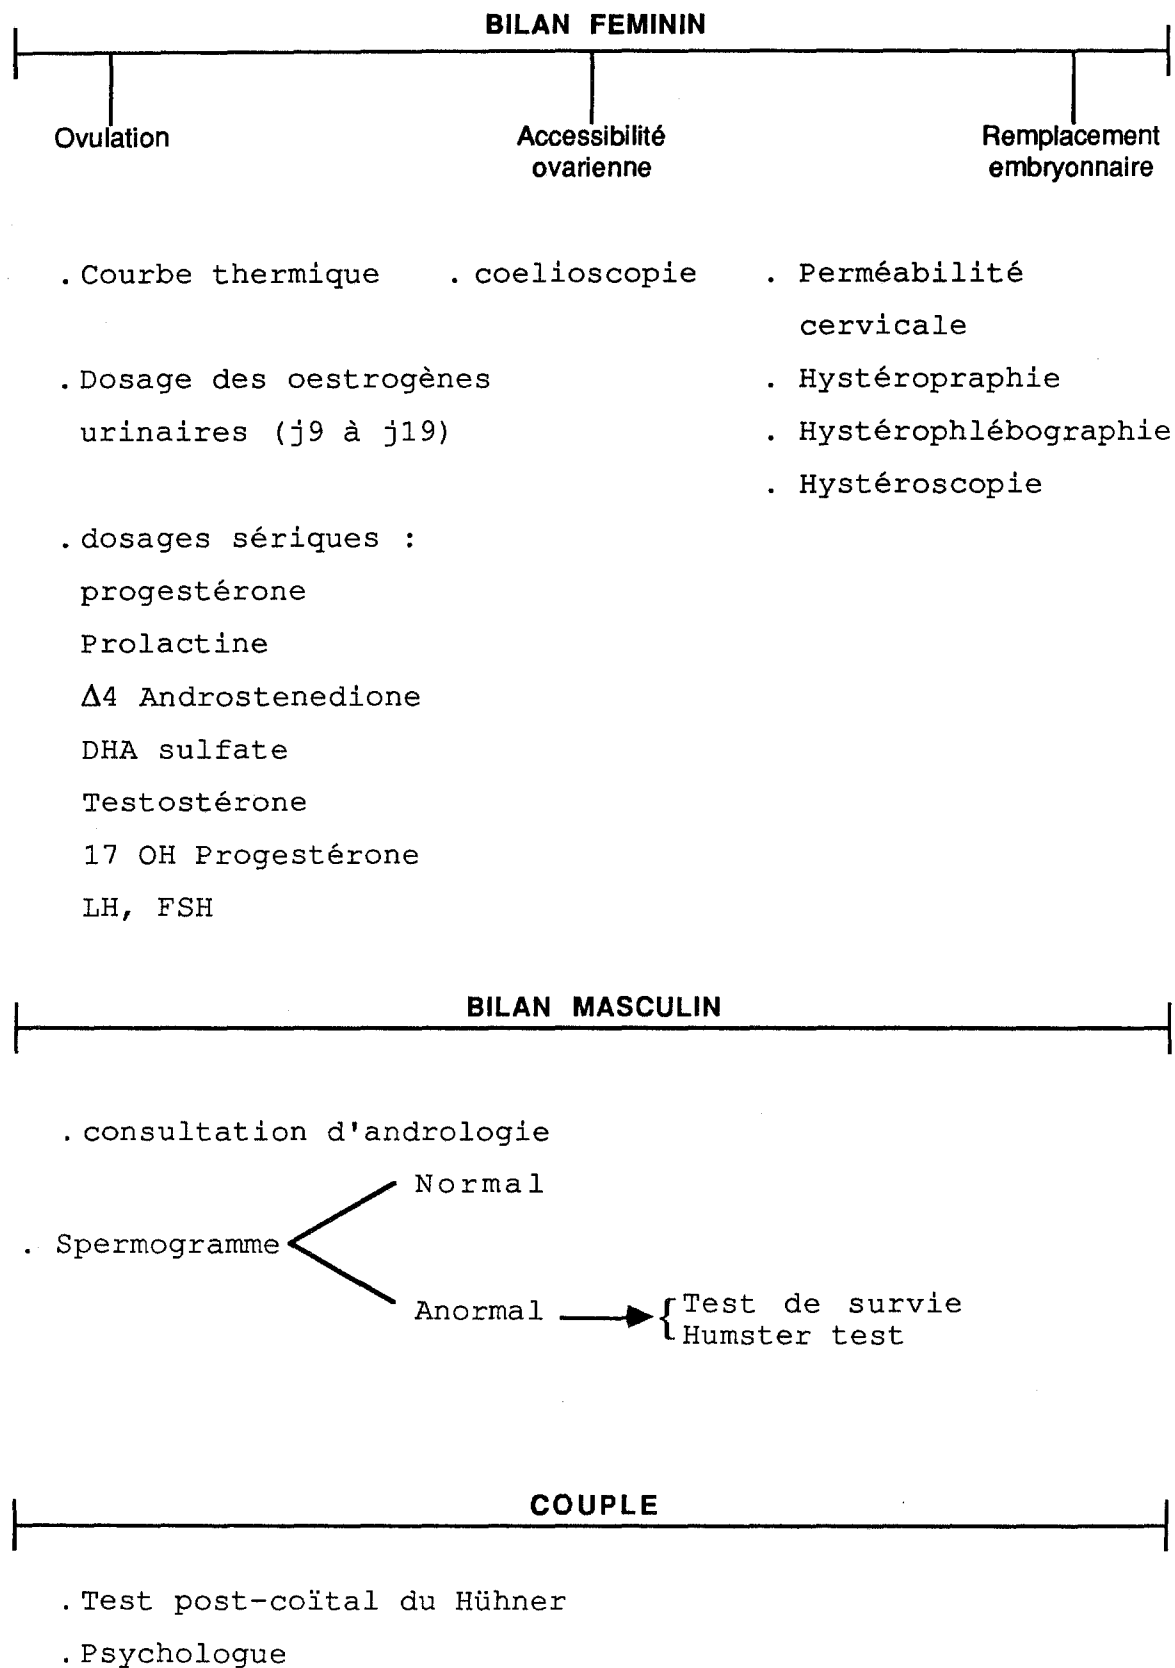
BILAN FEMININ

Ovulation

Accessibilité ovarienne

Remplacement embryonnaire

. Courbe thermique

. coelioscopie

. Perméabilité cervicale

. Dosage des oestrogènes urinaires (j9 à j19)

. Hystéropraphie

. Hystérophlébographie

. Hystéroscopie

. dosages sériques :
progestérone
Prolactine
$\Delta 4$ Androstenedione
DHA sulfate
Testostérone
17 OH Progestérone
LH, FSH

BILAN MASCULIN

. consultation d'andrologie

. Spermogramme

Normal

Anormal → Test de survie
Humster test

COUPLE

. Test post-coïtal du Hühner

. Psychologue